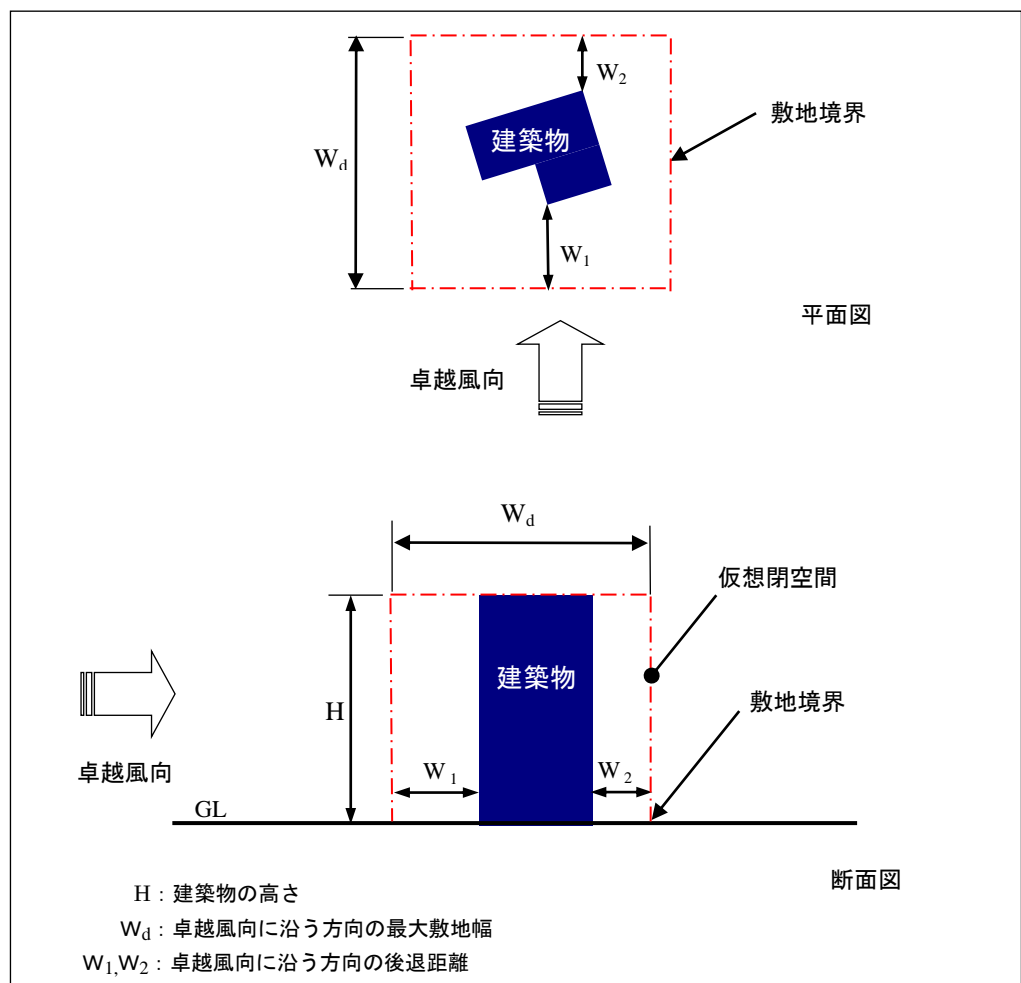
$W_2$

敷地境界

$W_d$

建築物

$W_1$

平面図

卓越風向

$W_d$

仮想閉空間

建築物

敷地境界

H

卓越風向

$W_1$

$W_2$

GL

断面図

H：建築物の高さ

$W_d$：卓越風向に沿う方向の最大敷地幅

$W_1$,$W_2$：卓越風向に沿う方向の後退距離